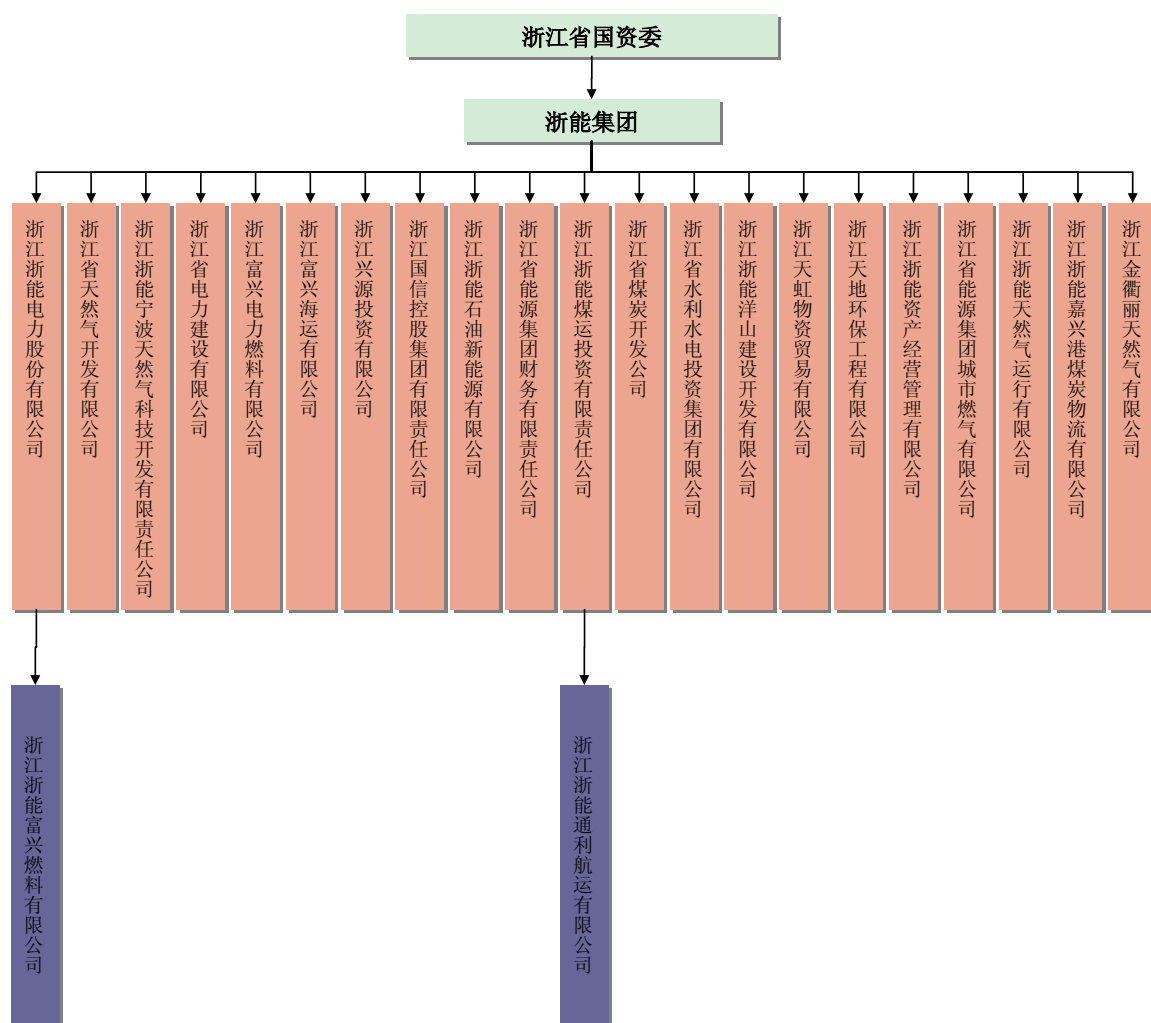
浙江省国资委

浙能集团

浙江浙能电力股份有限公司

浙江省天然气开发有限公司

浙江浙能宁波天然气科技开发有限责任公司

浙江省电力建设有限公司

浙江富兴电力燃料有限公司

浙江富兴海运有限公司

浙江兴源投资有限公司

浙江国信控股集团有限责任公司

浙江浙能石油新能源有限公司

浙江省能源集团财务有限责任公司

浙江浙能煤运投资有限责任公司

浙江省煤炭开发公司

浙江省水利水电投资集团有限公司

浙江浙能洋山建设开发有限公司

浙江天虹物资贸易有限公司

浙江天地环保工程有限公司

浙江浙能资产经营管理有限公司

浙江省能源集团城市燃气有限公司

浙江浙能天然气运行有限公司

浙江浙能嘉兴港煤炭物流有限公司

浙江金衢丽天然气有限公司

浙江浙能富兴燃料有限公司

浙江浙能通利航运有限公司